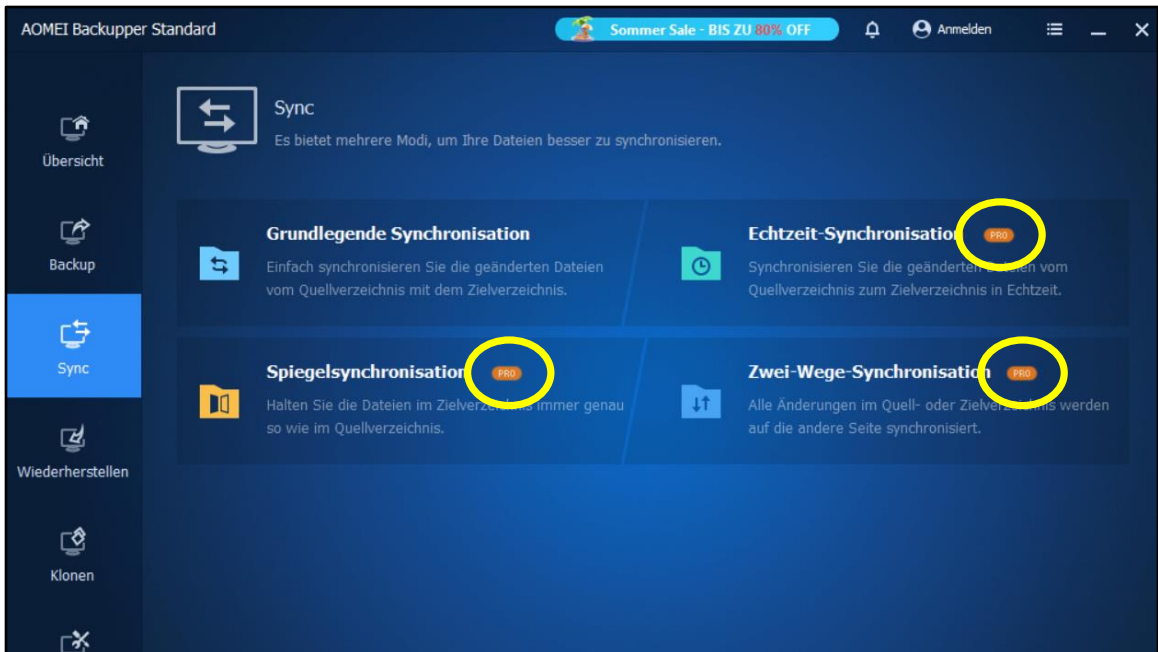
AOMEI Backupper Standard

Sommer Sale - BIS ZU 80% OFF

Anmelden

Übersicht

Backup

Sync

Wiederherstellen

Klonen

Sync

Es bietet mehrere Modi, um Ihre Dateien besser zu synchronisieren.

Grundlegende Synchronisation

Einfach synchronisieren Sie die geänderten Dateien vom Quellverzeichnis mit dem Zielverzeichnis.

Echtzeit-Synchronisation PRO

Synchronisieren Sie die geänderten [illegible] vom Quellverzeichnis zum Zielverzeichnis in Echtzeit.

Spiegelsynchronisation PRO

Halten Sie die Dateien im Zielverze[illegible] immer genau so wie im Quellverzeichnis.

Zwei-Wege-Synchronisation PRO

Alle Änderungen im Quell- oder Zielver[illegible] werden auf die andere Seite synchronisiert.